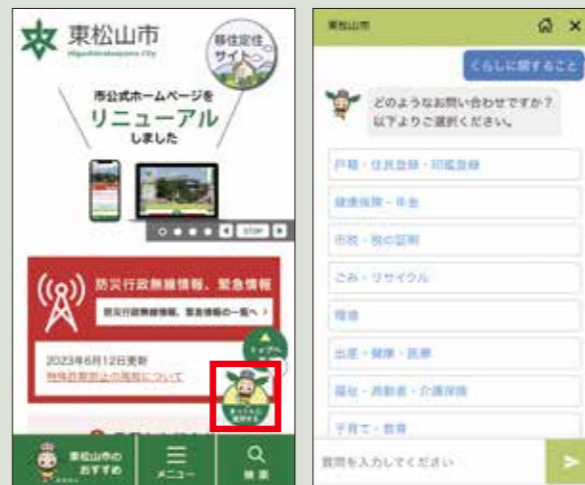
東松山市
Higashimatsuyama City
移住定住サイト

市公式ホームページを
リニューアル
しました

STOP

防災行政無線情報、緊急情報
防災行政無線情報、緊急情報の一覧へ >

2023年6月12日更新
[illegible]について

トップへ

まつべえに質問する

東松山市のおすすめ
メニュー
検索

東松山市
くらしに関すること
どのようなお問い合わせですか？
以下よりご選択ください。
戸籍・住民登録・印鑑登録
健康保険・年金
市税・税の証明
ごみ・リサイクル
環境
出産・健康・医療
福祉・高齢者・介護保険
子育て・教育
質問を入力してください